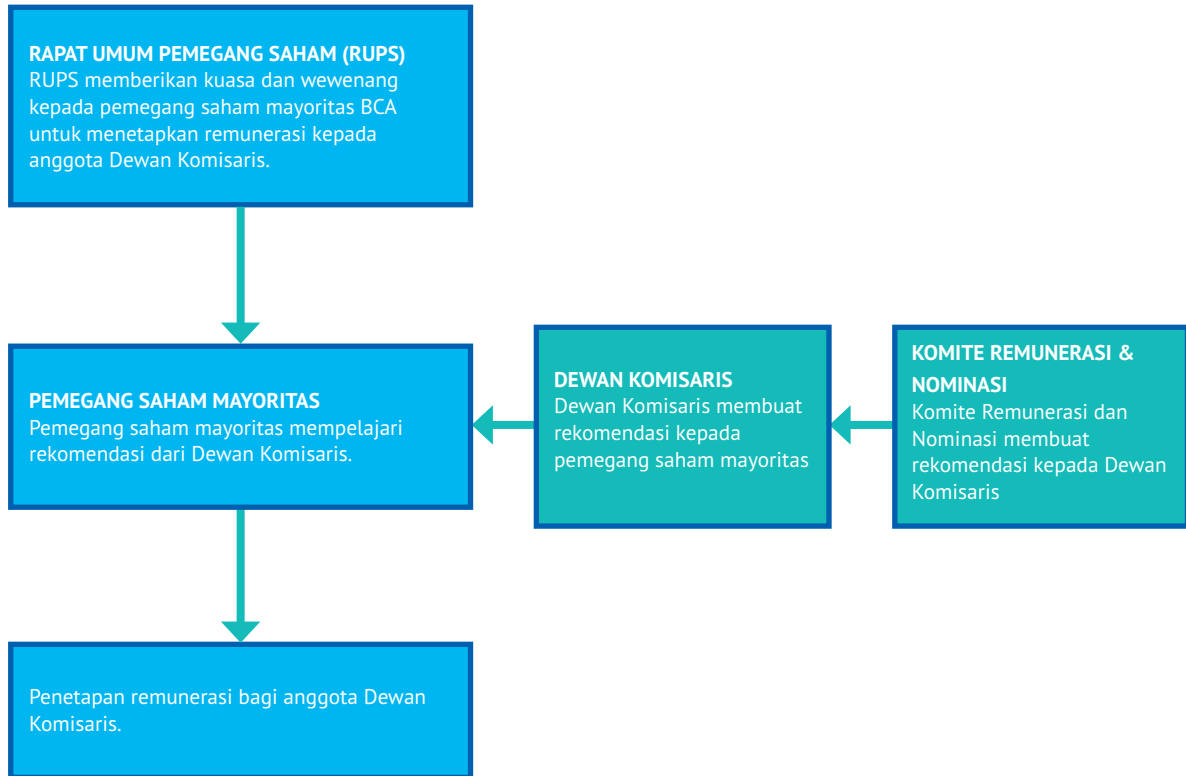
RAPAT UMUM PEMEGANG SAHAM (RUPS)
RUPS memberikan kuasa dan wewenang kepada pemegang saham mayoritas BCA untuk menetapkan remunerasi kepada anggota Dewan Komisaris.

PEMEGANG SAHAM MAYORITAS
Pemegang saham mayoritas mempelajari rekomendasi dari Dewan Komisaris.

DEWAN KOMISARIS
Dewan Komisaris membuat rekomendasi kepada pemegang saham mayoritas

KOMITE REMUNERASI & NOMINASI
Komite Remunerasi dan Nominasi membuat rekomendasi kepada Dewan Komisaris

Penetapan remunerasi bagi anggota Dewan Komisaris.